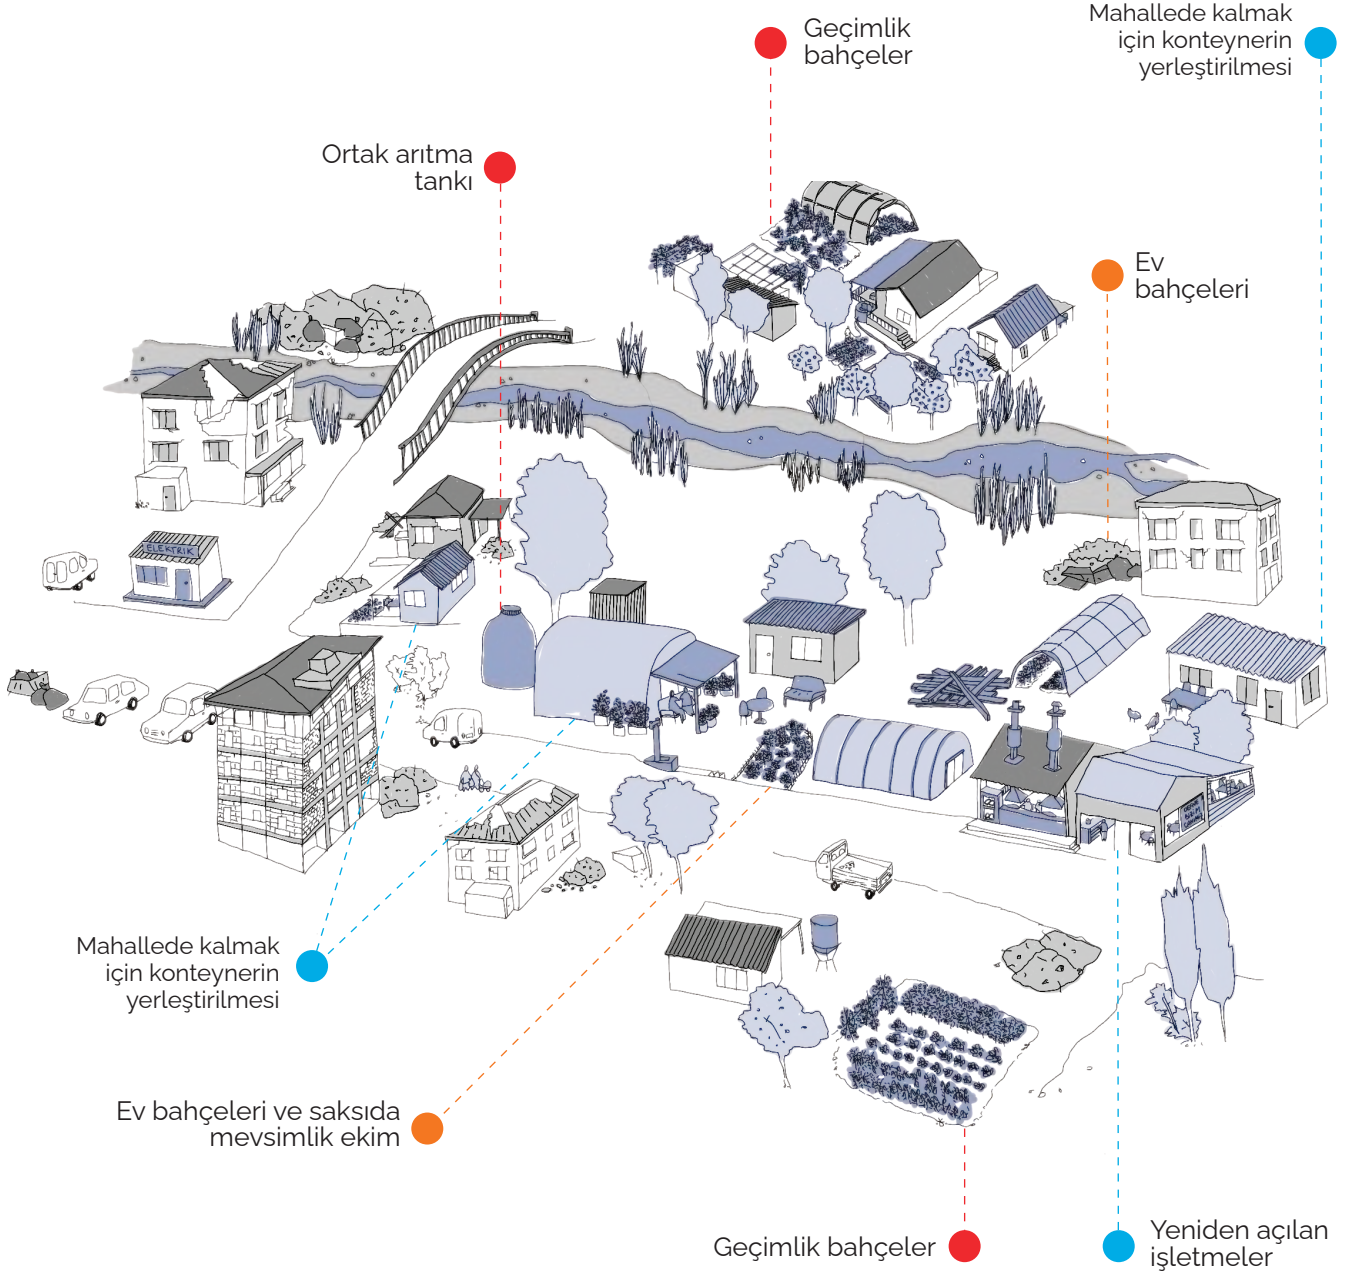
Mahallede kalmak için konteynerin yerleştirilmesi

Geçimlik bahçeler

Ortak arıtma tankı

Ev bahçeleri

ELEKTRİK

Mahallede kalmak için konteynerin yerleştirilmesi

Ev bahçeleri ve saksıda mevsimlik ekim

Geçimlik bahçeler

Yeniden açılan işletmeler